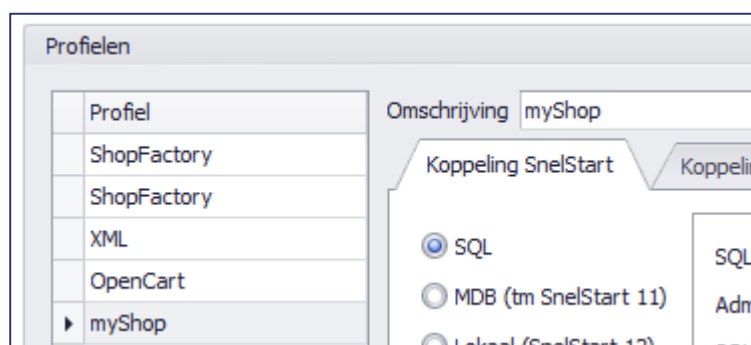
Profielen

| | Profiel |
|---|---|
| | ShopFactory |
| | ShopFactory |
| | XML |
| | OpenCart |
| ▸ | myShop |

Omschrijving myShop

Koppeling SnelStart

Koppeli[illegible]

SQL

MDB (tm SnelStart 11)

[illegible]

SQL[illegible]

Adm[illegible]